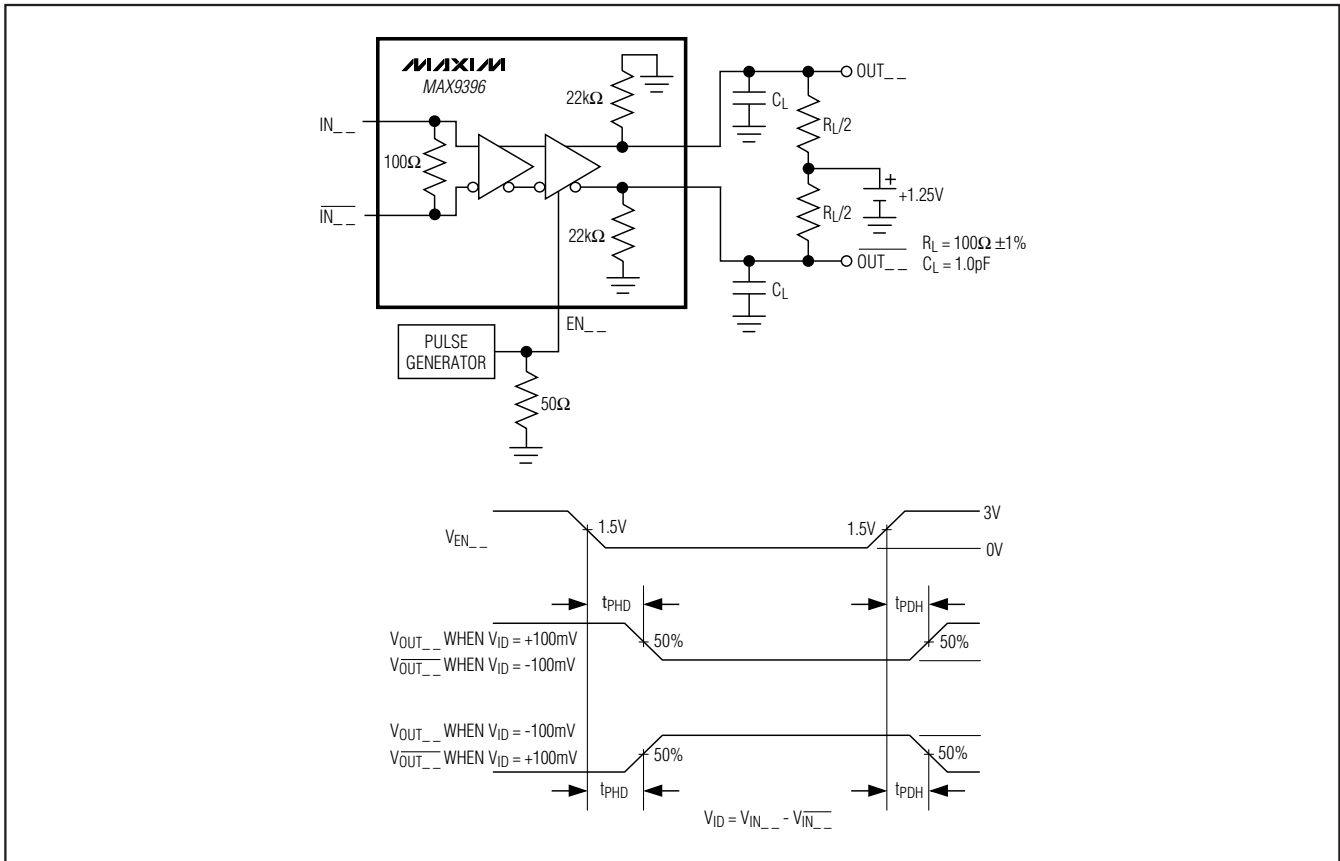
MAXIM
MAX9396

22kΩ

OUT_ _

$C_L$

$R_L/2$

IN_ _

100Ω

+
+1.25V

$\overline{IN\_\_}$

$R_L/2$

22kΩ

$\overline{OUT\_\_}$

$R_L = 100\Omega \pm 1\%$
$C_L = 1.0pF$

$C_L$

EN_ _

PULSE GENERATOR

50Ω

$V_{EN\_\_}$

1.5V

1.5V

3V

0V

$t_{PHD}$

$t_{PDH}$

$V_{OUT\_\_}$ WHEN $V_{ID}$ = +100mV
$V_{\overline{OUT\_\_}}$ WHEN $V_{ID}$ = -100mV

50%

50%

$V_{OUT\_\_}$ WHEN $V_{ID}$ = -100mV
$V_{\overline{OUT\_\_}}$ WHEN $V_{ID}$ = +100mV

50%

50%

$t_{PHD}$

$t_{PDH}$

$V_{ID} = V_{IN\_\_} - V_{\overline{IN\_\_}}$